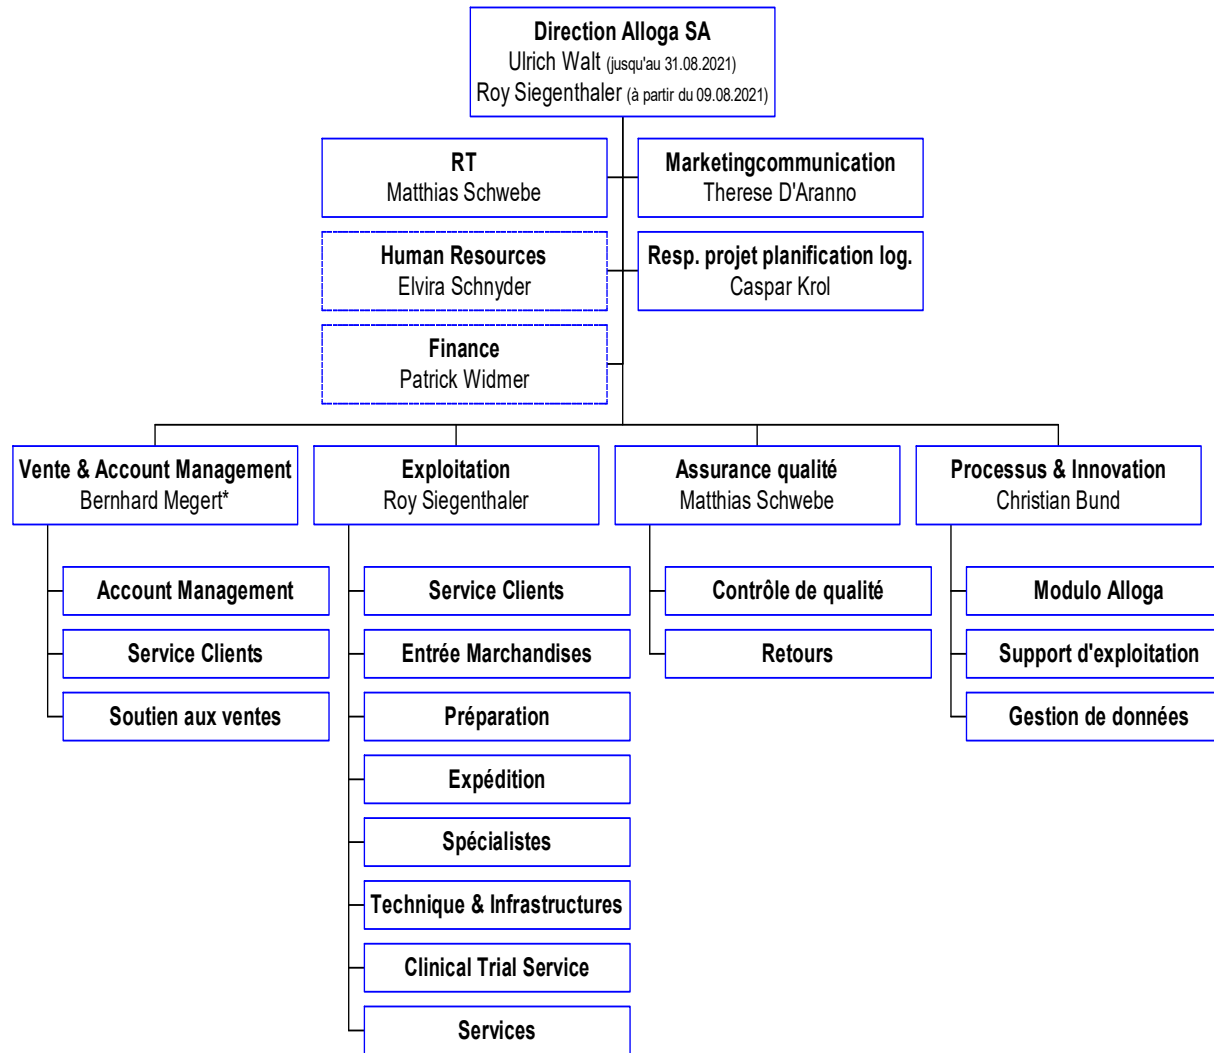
Direction Alloga SA
Ulrich Walt (jusqu'au 31.08.2021)
Roy Siegenthaler (à partir du 09.08.2021)

RT
Matthias Schwebe

Marketingcommunication
Therese D'Aranno

Human Resources
Elvira Schnyder

Resp. projet planification log.
Caspar Krol

Finance
Patrick Widmer

Vente & Account Management
Bernhard Megert*

Account Management

Service Clients

Soutien aux ventes

Exploitation
Roy Siegenthaler

Service Clients

Entrée Marchandises

Préparation

Expédition

Spécialistes

Technique & Infrastructures

Clinical Trial Service

Services

Assurance qualité
Matthias Schwebe

Contrôle de qualité

Retours

Processus & Innovation
Christian Bund

Modulo Alloga

Support d'exploitation

Gestion de données